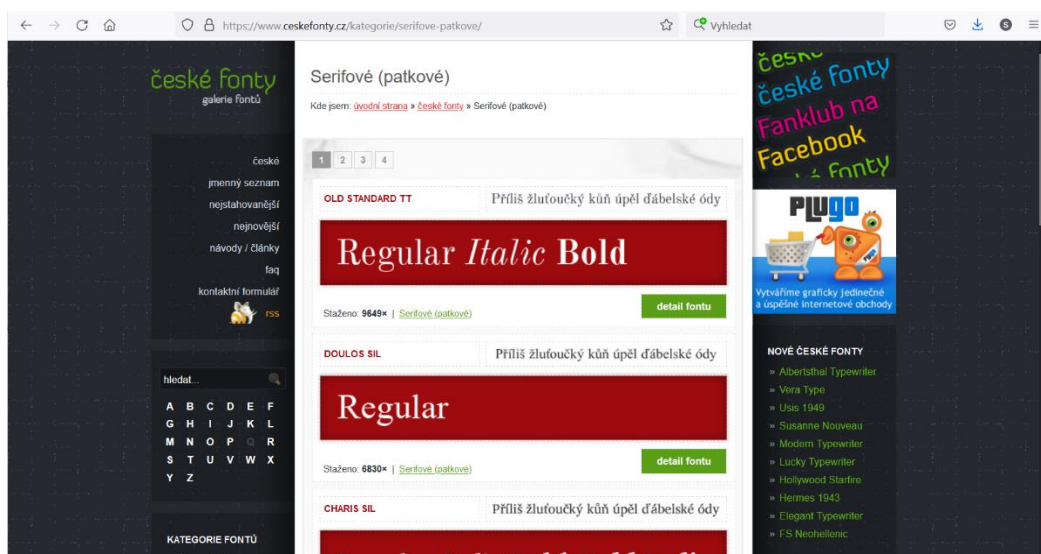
https://www.ceskefonty.cz/kategorie/serifove-patkove/

Vyhledat

české fonty
galerie fontů

české
jmenný seznam
nejstahovanější
nejnovější
návody / články
faq
kontaktní formulář
rss

hledat...

A B C D E F
G H I J K L
M N O P Q R
S T U V W X
Y Z

KATEGORIE FONTŮ

Serifové (patkové)

Kde jsem: úvodní strana » české fonty » Serifové (patkové)

1 2 3 4

OLD STANDARD TT
Příliš žluťoučký kůň úpěl ďábelské ódy
Regular *Italic* **Bold**
Staženo: 9649× | Serifové (patkové)
detail fontu

DOULOS SIL
Příliš žluťoučký kůň úpěl ďábelské ódy
Regular
Staženo: 6830× | Serifové (patkové)
detail fontu

CHARIS SIL
Příliš žluťoučký kůň úpěl ďábelské ódy

české
české fonty
Fanklub na
Facebook
fonty

PLUGO
Vytváříme graficky jedinečné a úspěšné internetové obchody

NOVÉ ČESKÉ FONTY
» Albertsthal Typewriter
» Vera Type
» Usis 1949
» Susanne Nouveau
» Modern Typewriter
» Lucky Typewriter
» Hollywood Starfire
» Hermes 1943
» Elegant Typewriter
» FS Neohellenic